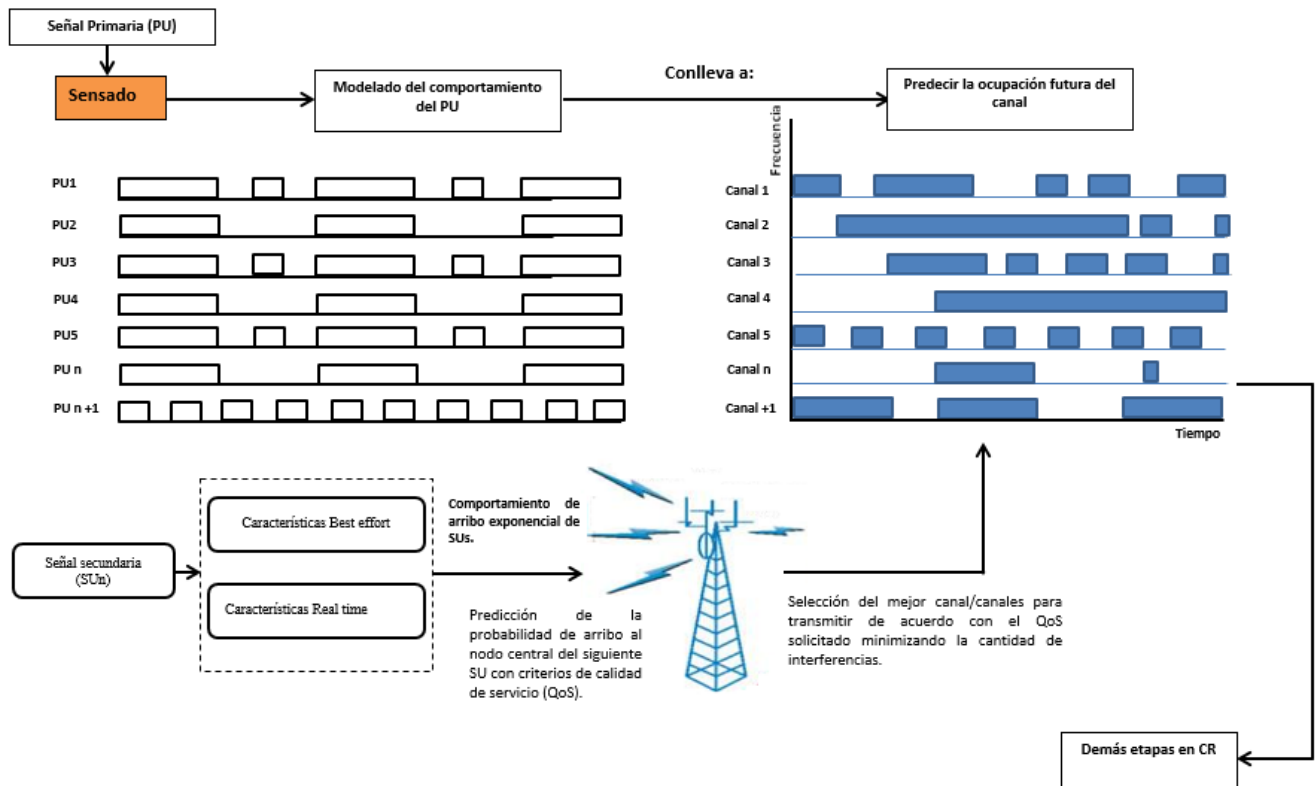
Señal Primaria (PU)

Sensado

Modelado del comportamiento del PU

Conlleva a:

Predecir la ocupación futura del canal

Frecuencia

PU1

PU2

PU3

PU4

PU5

PU n

PU n +1

Canal 1

Canal 2

Canal 3

Canal 4

Canal 5

Canal n

Canal +1

Tiempo

Señal secundaria (SUn)

Características Best effort

Características Real time

Comportamiento de arribo exponencial de SUs.

Predicción de la probabilidad de arribo al nodo central del siguiente SU con criterios de calidad de servicio (QoS).

Selección del mejor canal/canales para transmitir de acuerdo con el QoS solicitado minimizando la cantidad de interferencias.

Demás etapas en CR